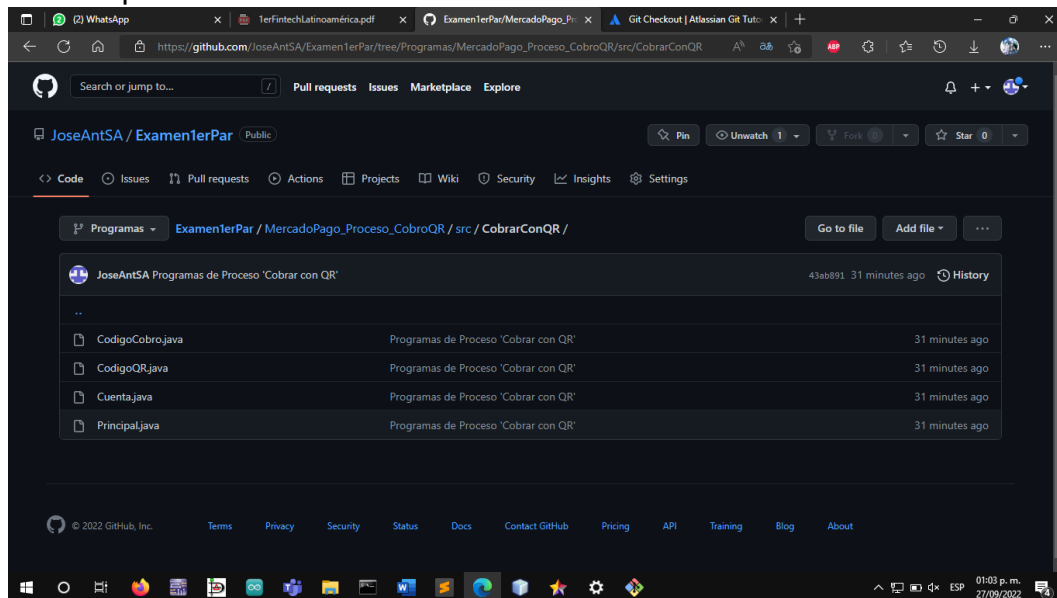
(2) WhatsApp
1erFintechLatinoamérica.pdf
Examen1erPar/MercadoPago_Pr
Git Checkout | Atlassian Git Tuto

https://github.com/JoseAntSA/Examen1erPar/tree/Programas/MercadoPago_Proceso_CobroQR/src/CobrarConQR

Search or jump to...
/
Pull requests Issues Marketplace Explore

JoseAntSA / Examen1erPar Public

Pin
Unwatch 1
Fork 0
Star 0

Code Issues Pull requests Actions Projects Wiki Security Insights Settings

Programas
Examen1erPar / MercadoPago_Proceso_CobroQR / src / CobrarConQR /
Go to file
Add file
...

JoseAntSA Programas de Proceso 'Cobrar con QR'
43ab891 31 minutes ago
History

..

| | | |
|---|---|---|
| CodigoCobro.java | Programas de Proceso 'Cobrar con QR' | 31 minutes ago |
| CodigoQR.java | Programas de Proceso 'Cobrar con QR' | 31 minutes ago |
| Cuenta.java | Programas de Proceso 'Cobrar con QR' | 31 minutes ago |
| Principal.java | Programas de Proceso 'Cobrar con QR' | 31 minutes ago |

© 2022 GitHub, Inc.
Terms Privacy Security Status Docs Contact GitHub Pricing API Training Blog About

ESP
01:03 p. m.
27/09/2022
4